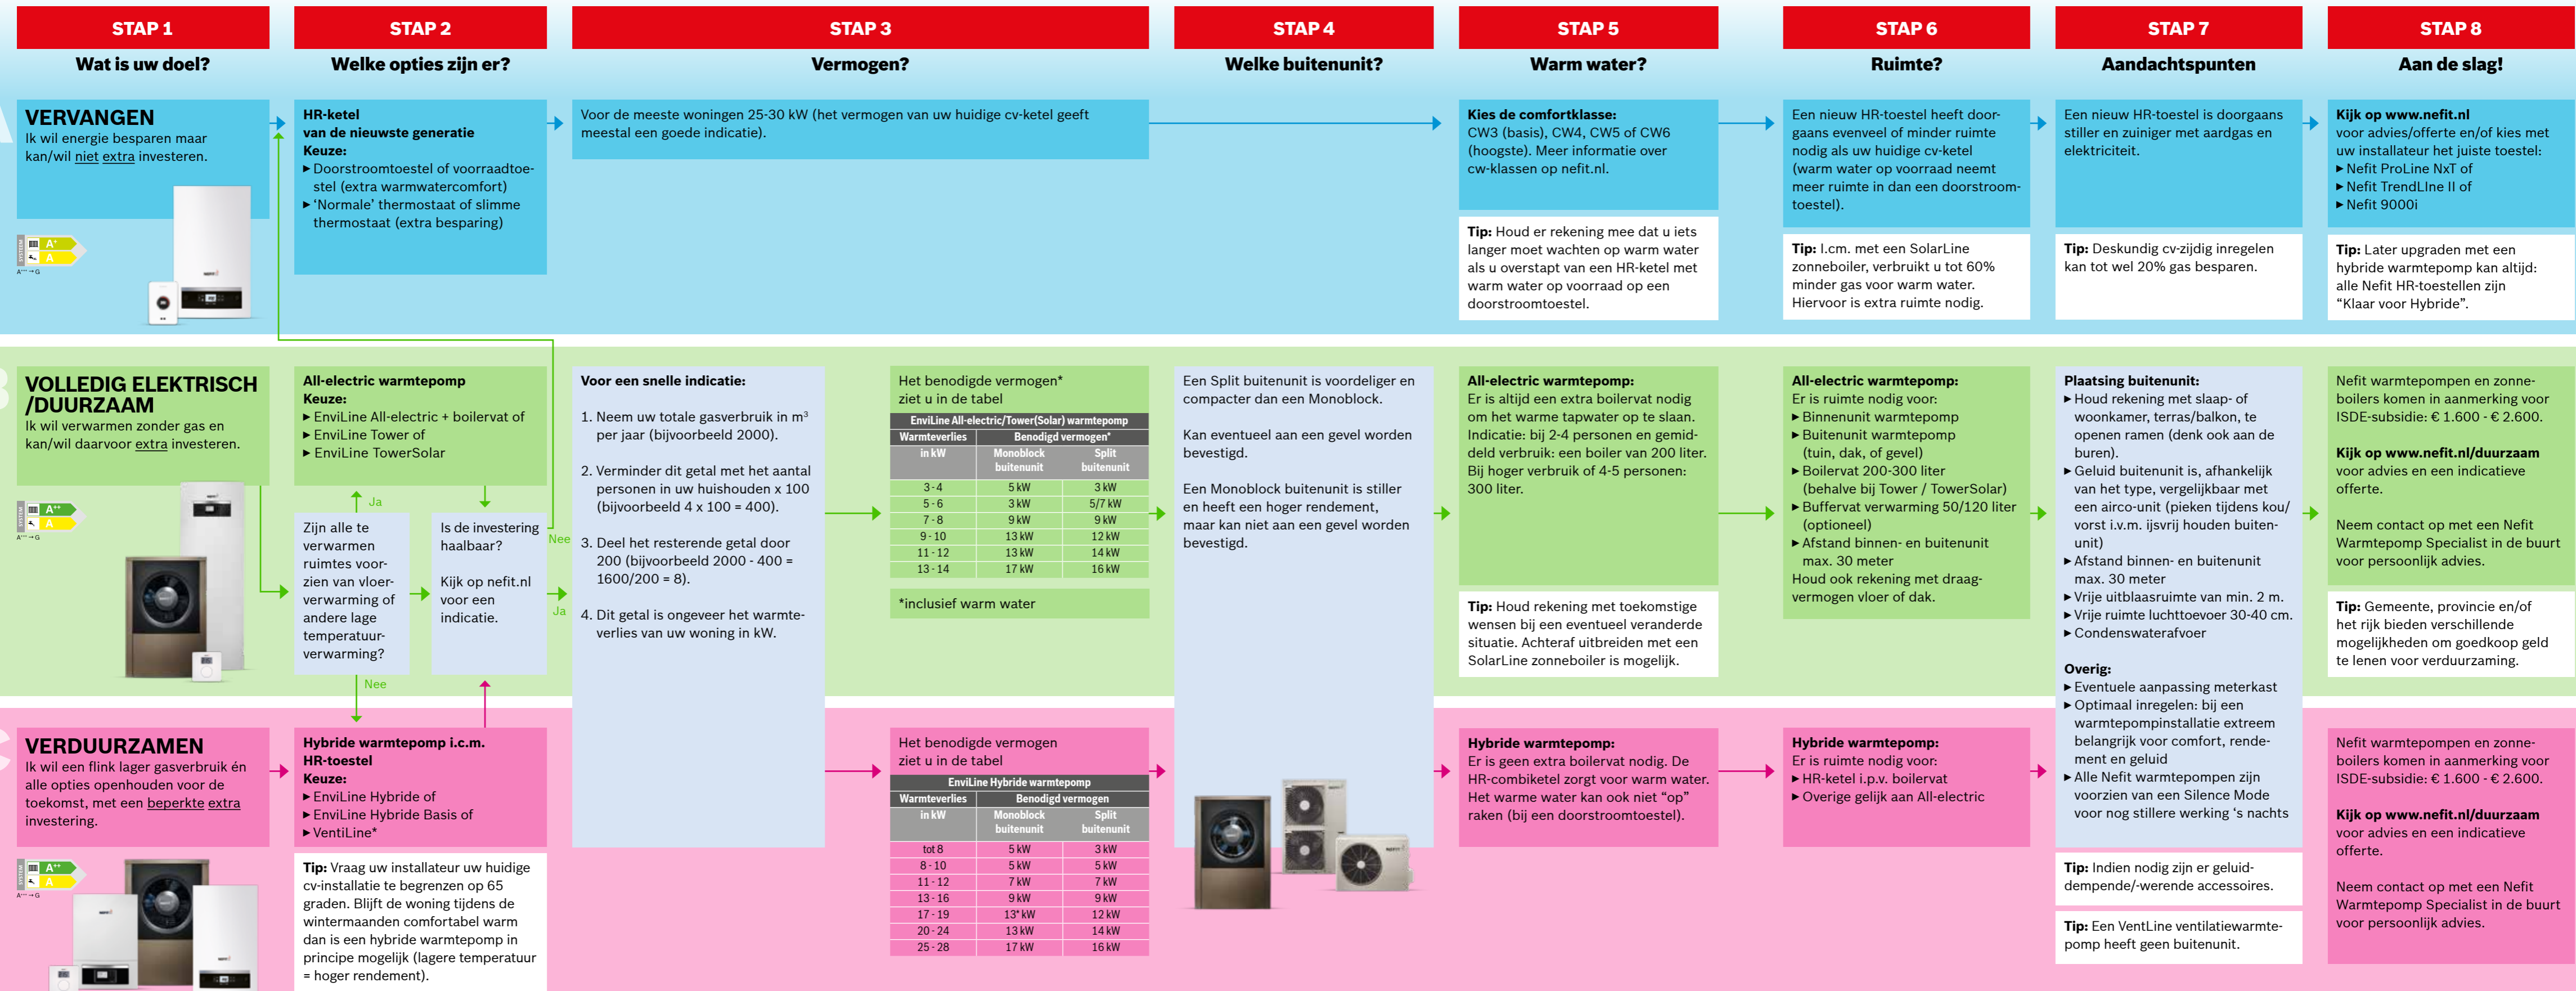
STAP 1
Wat is uw doel?

STAP 2
Welke opties zijn er?

STAP 3
Vermogen?

STAP 4
Welke buitenunit?

STAP 5
Warm water?

STAP 6
Ruimte?

STAP 7
Aandachtspunten

STAP 8
Aan de slag!

VERVANGEN
Ik wil energie besparen maar kan/wil niet extra investeren.

A⁺
A
A⁺⁺→G

HR-ketel
van de nieuwste generatie
Keuze:
▸ Doorstroomtoestel of voorraadtoestel (extra warmwatercomfort)
▸ 'Normale' thermostaat of slimme thermostaat (extra besparing)

Voor de meeste woningen 25-30 kW (het vermogen van uw huidige cv-ketel geeft meestal een goede indicatie).

Kies de comfortklasse:
CW3 (basis), CW4, CW5 of CW6 (hoogste). Meer informatie over cw-klassen op nefit.nl.

Tip: Houd er rekening mee dat u iets langer moet wachten op warm water als u overstapt van een HR-ketel met warm water op voorraad op een doorstroomtoestel.

Een nieuw HR-toestel heeft doorgaans evenveel of minder ruimte nodig als uw huidige cv-ketel (warm water op voorraad neemt meer ruimte in dan een doorstroomtoestel).

Tip: I.cm. met een SolarLine zonneboiler, verbruikt u tot 60% minder gas voor warm water. Hiervoor is extra ruimte nodig.

Een nieuw HR-toestel is doorgaans stiller en zuiniger met aardgas en elektriciteit.

Tip: Deskundig cv-zijdig inregelen kan tot wel 20% gas besparen.

Kijk op www.nefit.nl
voor advies/offerte en/of kies met uw installateur het juiste toestel:
▸ Nefit ProLine NxT of
▸ Nefit TrendLIne II of
▸ Nefit 9000i

Tip: Later upgraden met een hybride warmtepomp kan altijd: alle Nefit HR-toestellen zijn "Klaar voor Hybride".

VOLLEDIG ELEKTRISCH /DUURZAAM
Ik wil verwarmen zonder gas en kan/wil daarvoor extra investeren.

A⁺⁺
A
A⁺⁺→G

All-electric warmtepomp
Keuze:
▸ EnviLine All-electric + boilervat of
▸ EnviLine Tower of
▸ EnviLine TowerSolar

Ja

Zijn alle te verwarmen ruimtes voorzien van vloerverwarming of andere lage temperatuurverwarming?

Is de investering haalbaar?

Kijk op nefit.nl voor een indicatie.

Nee

Ja

Nee

Voor een snelle indicatie:

1. Neem uw totale gasverbruik in m³ per jaar (bijvoorbeeld 2000).

2. Verminder dit getal met het aantal personen in uw huishouden x 100 (bijvoorbeeld 4 x 100 = 400).

3. Deel het resterende getal door 200 (bijvoorbeeld 2000 - 400 = 1600/200 = 8).

4. Dit getal is ongeveer het warmteverlies van uw woning in kW.

Het benodigde vermogen*
ziet u in de tabel

EnviLine All-electric/Tower(Solar) warmtepomp

| Warmteverlies in kW | Monoblock buitenunit | Split buitenunit |
|---|---|---|
| 3 - 4 | 5 kW | 3 kW |
| 5 - 6 | 3 kW | 5/7 kW |
| 7 - 8 | 9 kW | 9 kW |
| 9 - 10 | 13 kW | 12 kW |
| 11 - 12 | 13 kW | 14 kW |
| 13 - 14 | 17 kW | 16 kW |

*inclusief warm water

Een Split buitenunit is voordeliger en compacter dan een Monoblock.

Kan eventueel aan een gevel worden bevestigd.

Een Monoblock buitenunit is stiller en heeft een hoger rendement, maar kan niet aan een gevel worden bevestigd.

All-electric warmtepomp:
Er is altijd een extra boilervat nodig om het warme tapwater op te slaan. Indicatie: bij 2-4 personen en gemiddeld verbruik: een boiler van 200 liter. Bij hoger verbruik of 4-5 personen: 300 liter.

Tip: Houd rekening met toekomstige wensen bij een eventueel veranderde situatie. Achteraf uitbreiden met een SolarLine zonneboiler is mogelijk.

All-electric warmtepomp:
Er is ruimte nodig voor:
▸ Binnenunit warmtepomp
▸ Buitenunit warmtepomp (tuin, dak, of gevel)
▸ Boilervat 200-300 liter (behalve bij Tower / TowerSolar)
▸ Buffervat verwarming 50/120 liter (optioneel)
▸ Afstand binnen- en buitenunit max. 30 meter
Houd ook rekening met draagvermogen vloer of dak.

Plaatsing buitenunit:
▸ Houd rekening met slaap- of woonkamer, terras/balkon, te openen ramen (denk ook aan de buren).
▸ Geluid buitenunit is, afhankelijk van het type, vergelijkbaar met een airco-unit (pieken tijdens kou/vorst i.v.m. ijsvrij houden buitenunit)
▸ Afstand binnen- en buitenunit max. 30 meter
▸ Vrije uitblaasruimte van min. 2 m.
▸ Vrije ruimte luchttoevoer 30-40 cm.
▸ Condenswaterafvoer

Overig:
▸ Eventuele aanpassing meterkast
▸ Optimaal inregelen: bij een warmtepompinstallatie extreem belangrijk voor comfort, rendement en geluid
▸ Alle Nefit warmtepompen zijn voorzien van een Silence Mode voor nog stillere werking 's nachts

Nefit warmtepompen en zonneboilers komen in aanmerking voor ISDE-subsidie: € 1.600 - € 2.600.

Kijk op www.nefit.nl/duurzaam
voor advies en een indicatieve offerte.

Neem contact op met een Nefit Warmtepomp Specialist in de buurt voor persoonlijk advies.

Tip: Gemeente, provincie en/of het rijk bieden verschillende mogelijkheden om goedkoop geld te lenen voor verduurzaming.

VERDUURZAMEN
Ik wil een flink lager gasverbruik én alle opties openhouden voor de toekomst, met een beperkte extra investering.

A⁺⁺
A
A⁺⁺→G

Hybride warmtepomp i.c.m. HR-toestel
Keuze:
▸ EnviLine Hybride of
▸ EnviLine Hybride Basis of
▸ VentiLine*

Tip: Vraag uw installateur uw huidige cv-installatie te begrenzen op 65 graden. Blijft de woning tijdens de wintermaanden comfortabel warm dan is een hybride warmtepomp in principe mogelijk (lagere temperatuur = hoger rendement).

Het benodigde vermogen
ziet u in de tabel

EnviLine Hybride warmtepomp

| Warmteverlies in kW | Monoblock buitenunit | Split buitenunit |
|---|---|---|
| tot 8 | 5 kW | 3 kW |
| 8 - 10 | 5 kW | 5 kW |
| 11 - 12 | 7 kW | 7 kW |
| 13 - 16 | 9 kW | 9 kW |
| 17 - 19 | 13* kW | 12 kW |
| 20 - 24 | 13 kW | 14 kW |
| 25 - 28 | 17 kW | 16 kW |

Hybride warmtepomp:
Er is geen extra boilervat nodig. De HR-combiketel zorgt voor warm water. Het warme water kan ook niet "op" raken (bij een doorstroomtoestel).

Hybride warmtepomp:
Er is ruimte nodig voor:
▸ HR-ketel i.p.v. boilervat
▸ Overige gelijk aan All-electric

Tip: Indien nodig zijn er geluiddempende/-werende accessoires.

Tip: Een VentLine ventilatiewarmtepomp heeft geen buitenunit.

Nefit warmtepompen en zonneboilers komen in aanmerking voor ISDE-subsidie: € 1.600 - € 2.600.

Kijk op www.nefit.nl/duurzaam
voor advies en een indicatieve offerte.

Neem contact op met een Nefit Warmtepomp Specialist in de buurt voor persoonlijk advies.